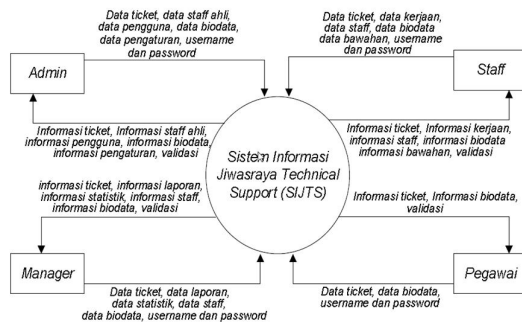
Data ticket, data staff ahli, data pengguna, data biodata, data pengaturan, username dan password

Admin

Data ticket, data kerjaan, data staff, data biodata data bawahan, username dan password

Staff

Informasi ticket, Informasi staff ahli, informasi pengguna, informasi biodata, informasi pengaturan, validasi

Sistem Informasi Jiwasraya Technical Support (SIJTS)

Informasi ticket, Informasi kerjaan, informasi staff, informasi biodata informasi bawahan, validasi

informasi ticket, informasi laporan, informasi statistik, informasi staff, informasi biodata, validasi

Informasi ticket, Informasi biodata, validasi

Manager

Pegawai

Data ticket, data laporan, data statistik, data staff, data biodata, username dan password

Data ticket, data biodata, username dan password